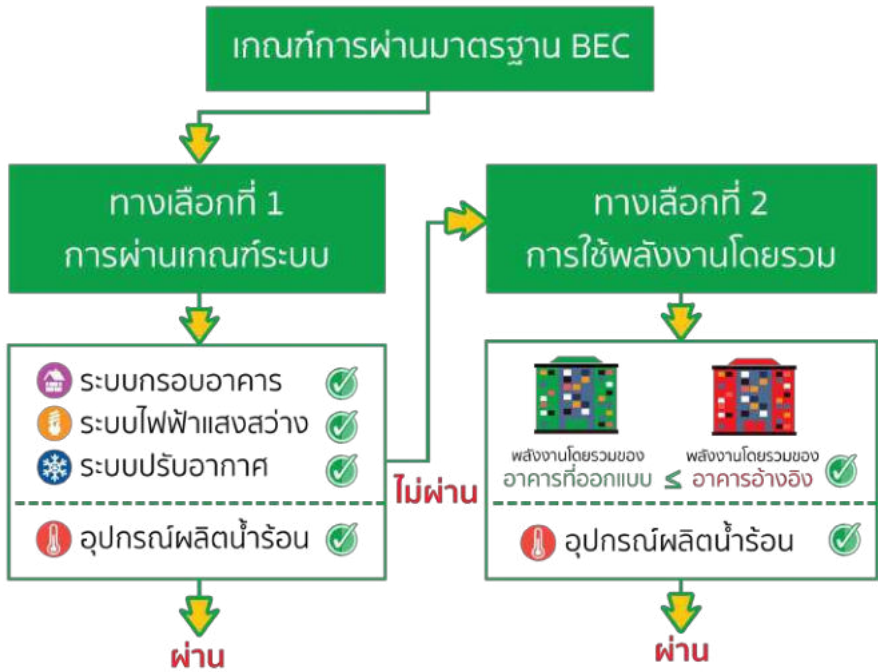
เกณฑ์การผ่านมาตรฐาน BEC

ทางเลือกที่ 1
การผ่านเกณฑ์ระบบ

ระบบกรอบอาคาร
ระบบไฟฟ้าแสงสว่าง
ระบบปรับอากาศ

อุปกรณ์ผลิตน้ำร้อน

ผ่าน

ไม่ผ่าน

ทางเลือกที่ 2
การใช้พลังงานโดยรวม

พลังงานโดยรวมของ
อาคารที่ออกแบบ
$\leq$
พลังงานโดยรวมของ
อาคารอ้างอิง

อุปกรณ์ผลิตน้ำร้อน

ผ่าน